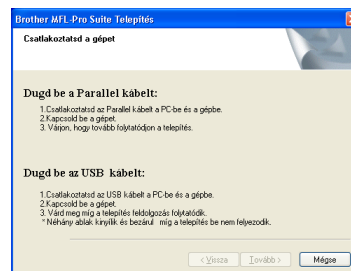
Brother MFL-Pro Suite Telepítés

Csatlakoztatsd a gépet

Dugd be a Parallel kábelt:

1.Csatlakoztatsd az Parallel kábelt a PC-be és a gépbe.
2.Kapcsold be a gépet.
3. Várjon, hogy tovább folytatódjon a telepítés.

Dugd be az USB kábelt:

1.Csatlakoztatsd az USB kábelt a PC-be és a gépbe.
2.Kapcsold be a gépet.
3. Várd meg míg a telepítés feldolgozás folytatódik.
* Néhány ablak kinyílik és bezárul míg a telepítés be nem fejezodik.

< Vissza
Tovább >
Mégse